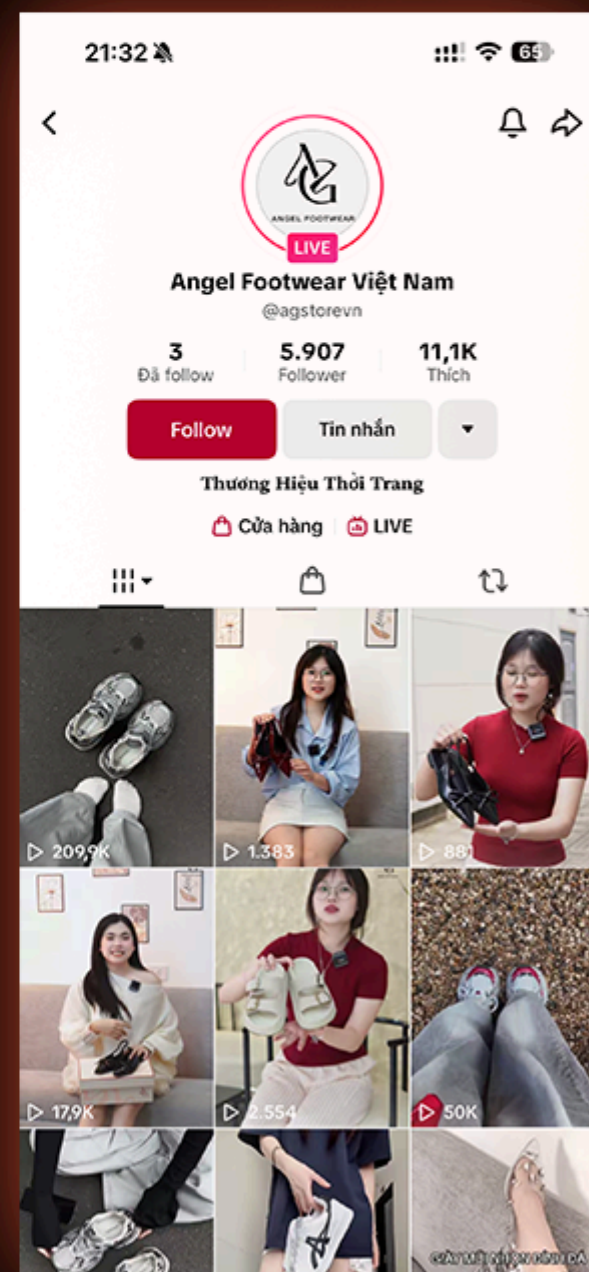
21:32

65

AG
ANGEL FOOTWEAR

LIVE

Angel Footwear Việt Nam

@agstorevn

3
Đã follow

5.907
Follower

11,1K
Thích

Follow

Tin nhắn

Thương Hiệu Thời Trang

Cửa hàng

LIVE

209,9K

1.383

881

17,9K

2.554

50K

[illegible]